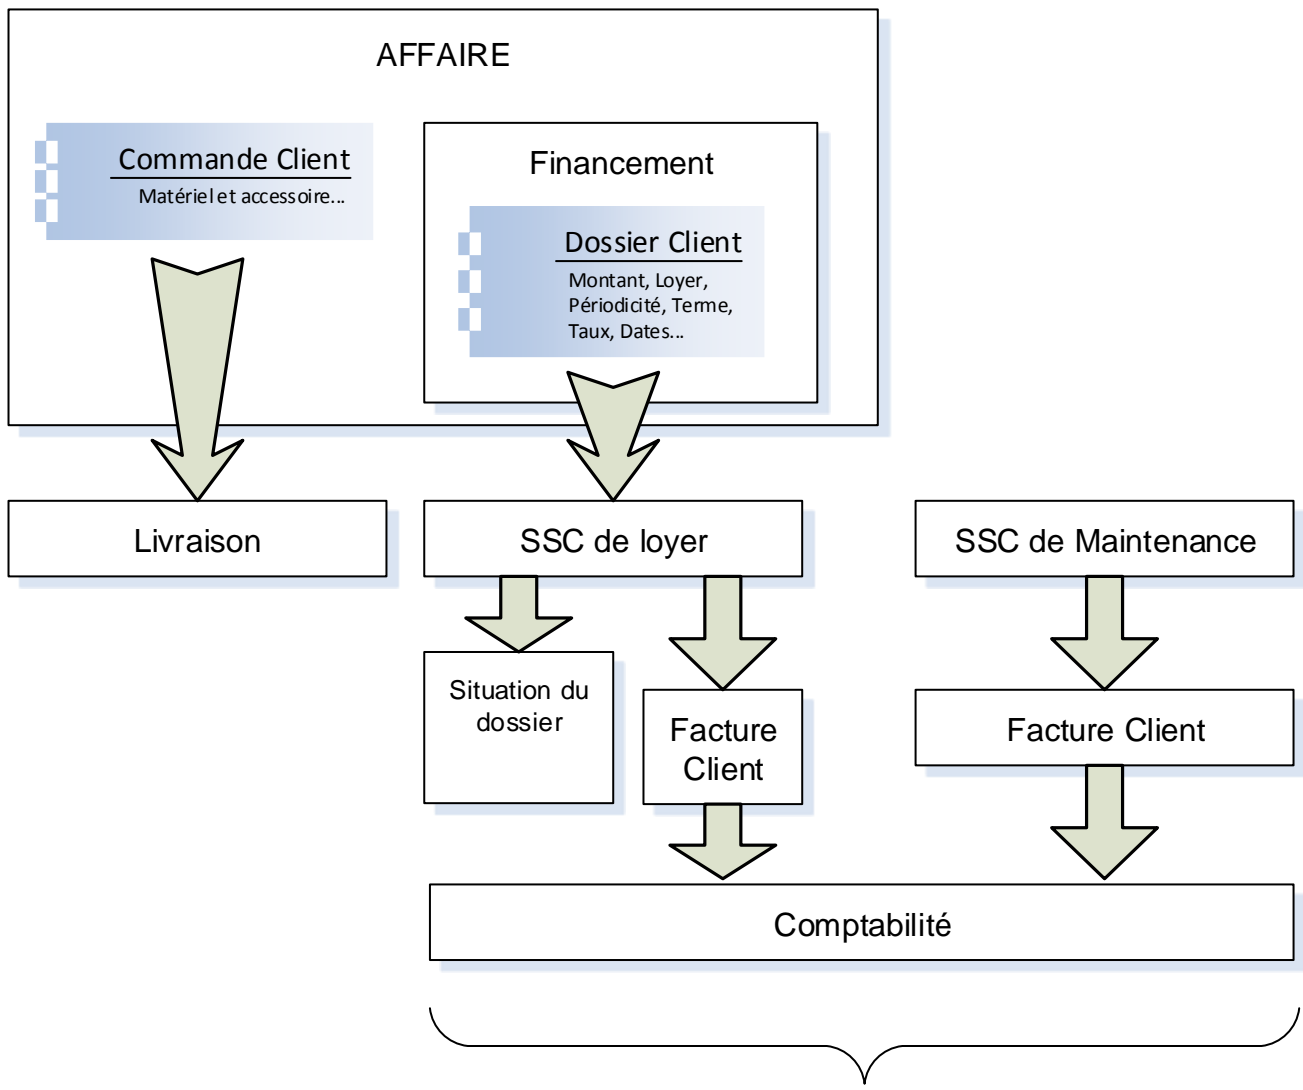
AFFAIRE

Commande Client
Matériel et accessoire…

Financement

Dossier Client
Montant, Loyer, Périodicité, Terme, Taux, Dates…

Livraison

SSC de loyer

SSC de Maintenance

Situation du dossier

Facture Client

Facture Client

Comptabilité